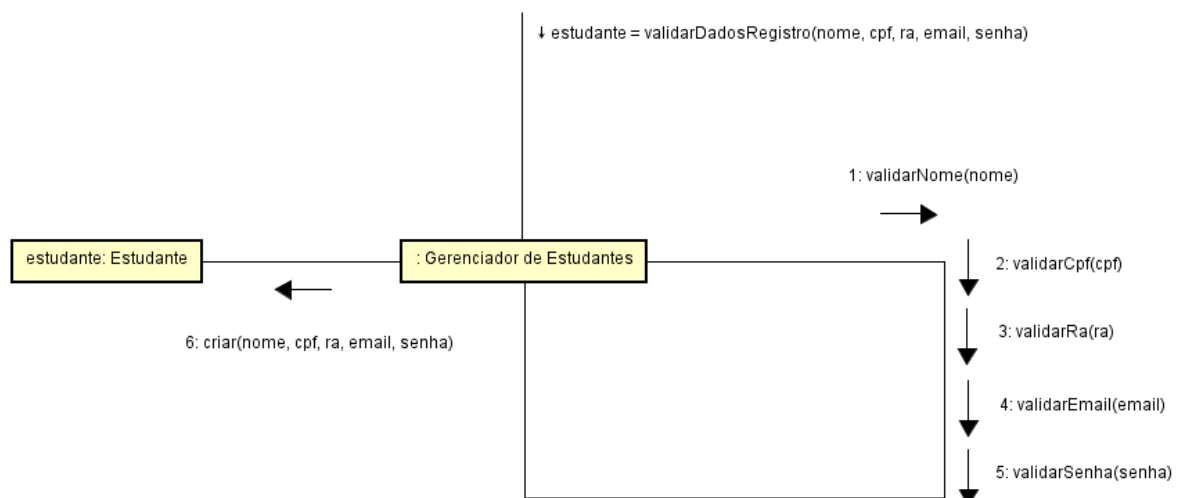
↓ estudante = validarDadosRegistro(nome, cpf, ra, email, senha)

1: validarNome(nome)

estudante: Estudante

: Gerenciador de Estudantes

2: validarCpf(cpf)

3: validarRa(ra)

6: criar(nome, cpf, ra, email, senha)

4: validarEmail(email)

5: validarSenha(senha)